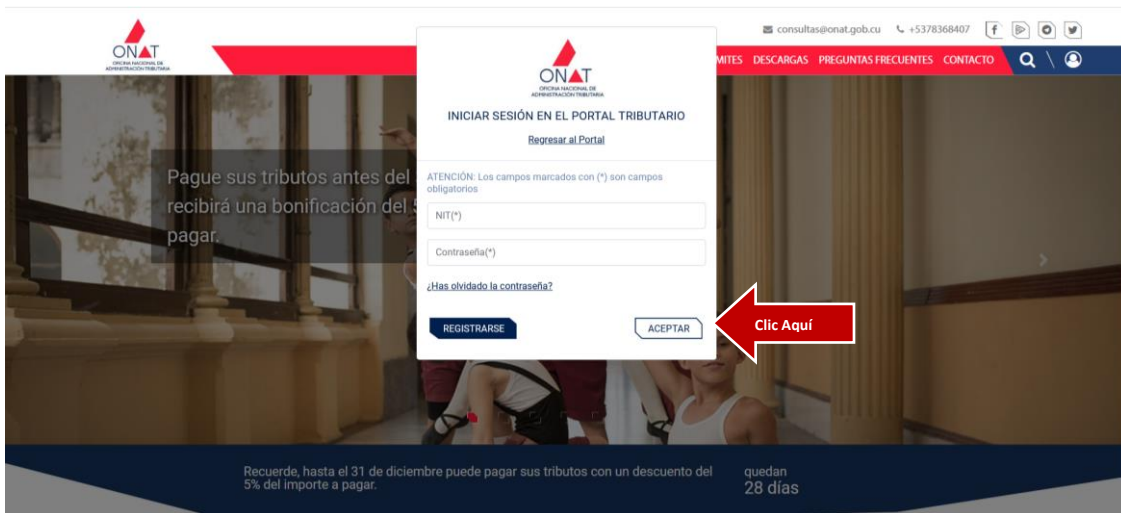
ONAT
OFICINA NACIONAL DE ADMINISTRACIÓN TRIBUTARIA

consultas@onat.gob.cu +5378368407

MITES DESCARGAS PREGUNTAS FRECUENTES CONTACTO

Pague sus tributos antes del
recibirá una bonificación del 5
pagar.

ONAT
OFICINA NACIONAL DE ADMINISTRACIÓN TRIBUTARIA

INICIAR SESIÓN EN EL PORTAL TRIBUTARIO

Regresar al Portal

ATENCIÓN: Los campos marcados con (*) son campos obligatorios

NIT(*)

Contraseña(*)

¿Has olvidado la contraseña?

REGISTRARSE

ACEPTAR

Clic Aquí

Recuerde, hasta el 31 de diciembre puede pagar sus tributos con un descuento del 5% del importe a pagar.

quedan
28 días